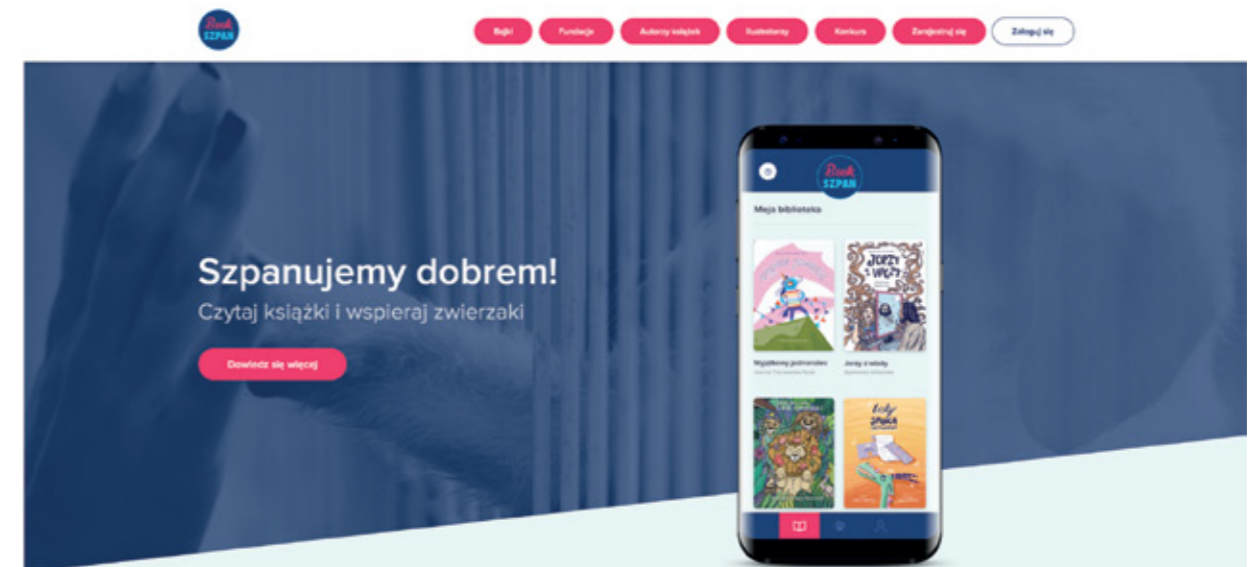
Book SZPAN

Bajki Fundacje Autorzy książek Ilustratorzy Konkurs Zarejestruj się Zaloguj się

Szpanujemy dobrem!

Czytaj książki i wspieraj zwierzaki

Dowiedz się więcej

Book SZPAN

Moja biblioteka

Jerzy i wąty

Wyjątkowy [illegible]

Jerzy z wąsty

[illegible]

Listy SZPAKA